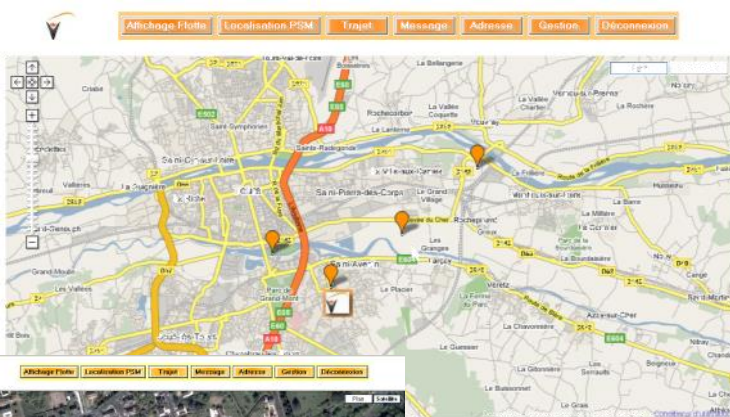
Affichage Flotte | Localisation PSM | Trajet | Message | Adresse | Gestion | Déconnexion

La Bellangerie
Vernou-sur-Brenne
La Vallée Charlier
La Roche
Saint-Symphorien
Rochecorbon
Coquette
La Lanterne
Saint-Radegonde
Saint-Cyr-sur-Loire
Vallières
La Guignière
Saint-Pierre-des-Corps
Le Grand Village
Montlouis-sur-Loire
Husseau
La Miltière
Larçay
Les Granges
Saint-Avertin
Le Placier
Grand Moulin
Les Vallées
Parc de Grand Mont
Véretz
La Ferme
La Chavonnière
Azay-sur-Cher
Le Gueusser
La Gitonnière
Les Sorrauts
Bourgneuf
Le Buissonnet
Joué-lès-Tours
Chambray-lès-Tours
E60
E05
A10
E502
D952
D140
D751
D976

Affichage Flotte | Localisation PSM | Trajet | Message | Adresse | Gestion | Déconnexion
Plan | Satellite